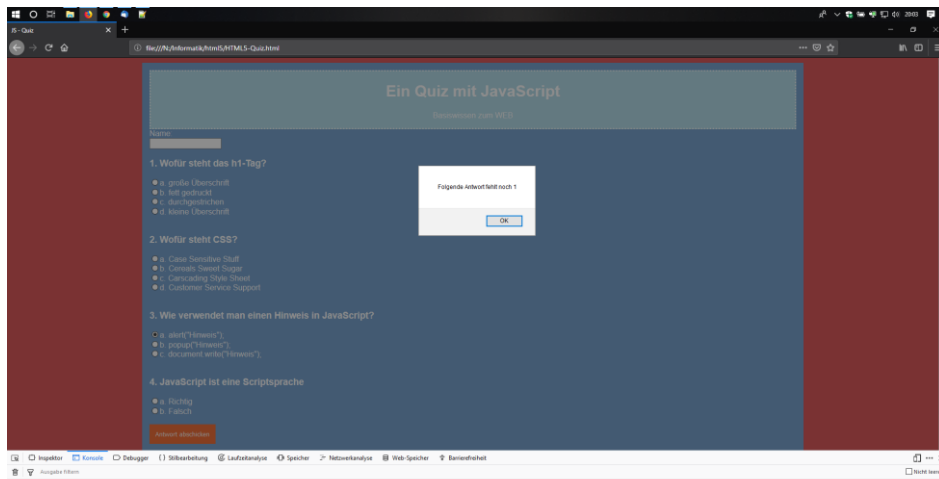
JS - Quiz

file:///N:/Informatik/html5/HTML5-Quiz.html

Ein Quiz mit JavaScript

Basiswissen zum WEB

Name

1. Wofür steht das h1-Tag?

a. große Überschrift
b. fett gedruckt
c. durchgestrichen
d. kleine Überschrift

2. Wofür steht CSS?

a. Case Sensitive Stuff
b. Cereals Sweet Sugar
c. Carscading Style Sheet
d. Customer Service Support

3. Wie verwendet man einen Hinweis in JavaScript?

a. alert("Hinweis");
b. popup("Hinweis");
c. document.write("Hinweis");

4. JavaScript ist eine Scriptsprache

a. Richtig
b. Falsch

Antwort abschicken

Folgende Antwort fehlt noch 1

OK

Inspektor Konsole Debugger Stilbearbeitung Laufzeitanalyse Speicher Netzwerkanalyse Web-Speicher Barrierefreiheit

Ausgabe filtern

Nicht leeren